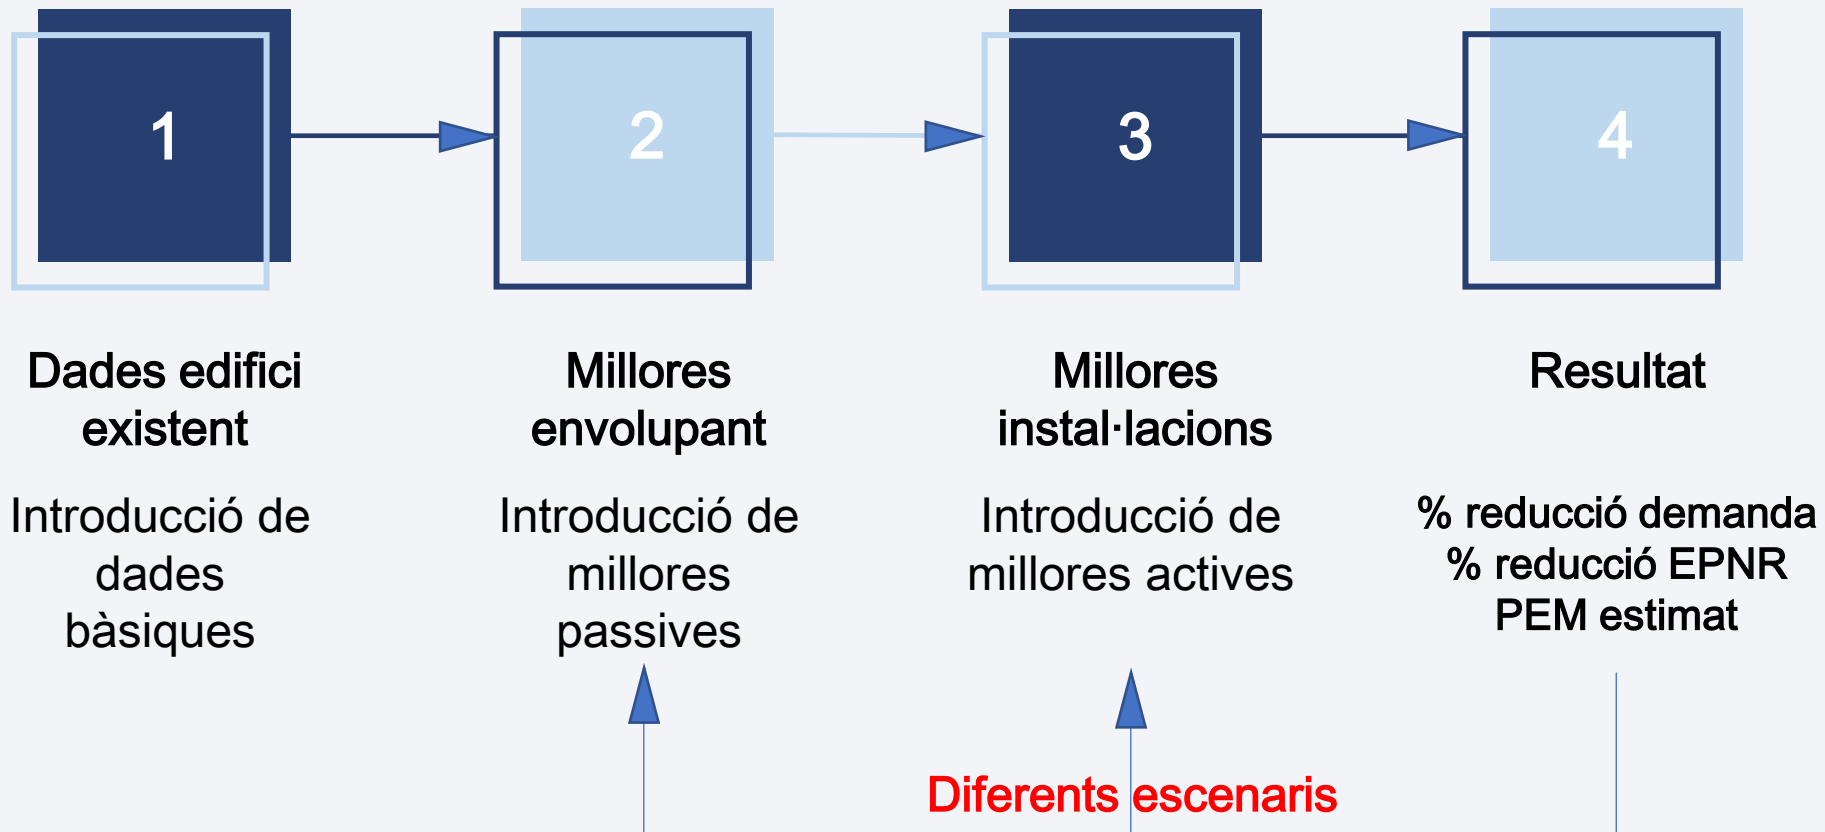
1

2

3

4

Dades edifici existent

Introducció de dades bàsiques

Millores envolupant

Introducció de millores passives

Millores instal·lacions

Introducció de millores actives

Resultat

% reducció demanda
% reducció EPNR
PEM estimat

Diferents escenaris